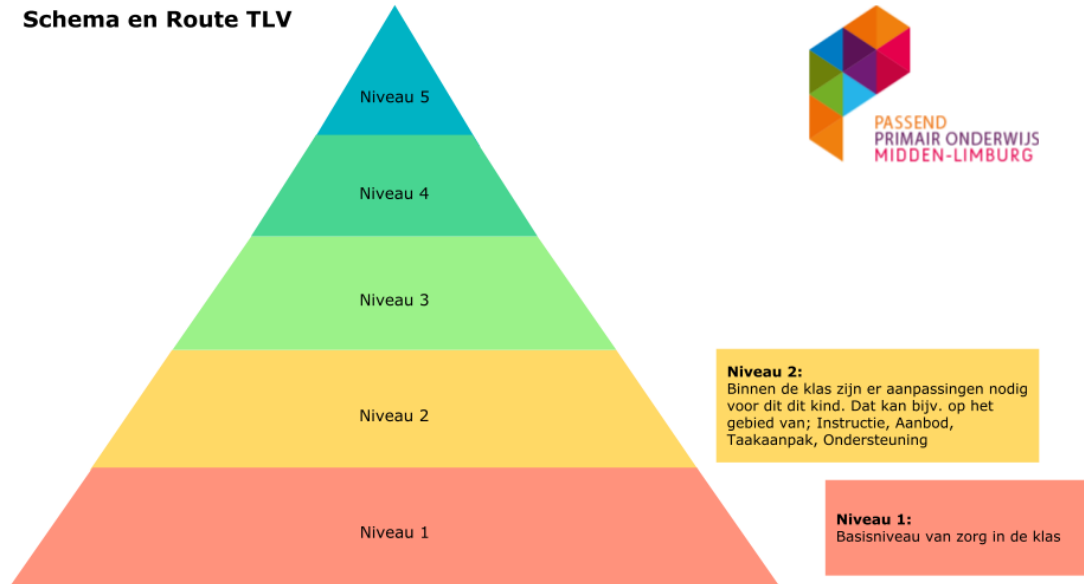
Schema en Route TLV

Niveau 5

Niveau 4

Niveau 3

Niveau 2

Niveau 1

PASSEND
PRIMAIR ONDERWIJS
MIDDEN-LIMBURG

Niveau 2:
Binnen de klas zijn er aanpassingen nodig voor dit dit kind. Dat kan bijv. op het gebied van; Instructie, Aanbod, Taakaanpak, Ondersteuning

Niveau 1:
Basisniveau van zorg in de klas